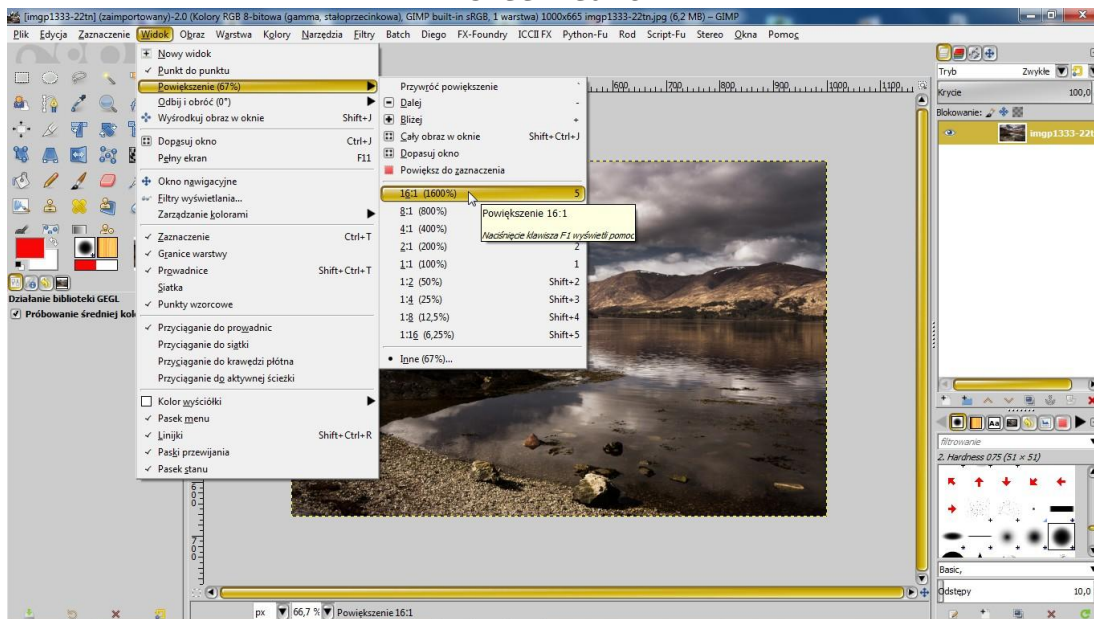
[imgp1333-22tn] (zaimportowany)-2.0 (Kolory RGB 8-bitowa (gamma, stałoprzecinkowa), GIMP built-in sRGB, 1 warstwa) 1000x665 imgp1333-22tn.jpg (6,2 MB) – GIMP

Plik Edycja Zaznaczenie Widok Obraz Warstwa Kolory Narzędzia Filtry Batch Diego FX-Foundry ICCII FX Python-Fu Rod Script-Fu Stereo Okna Pomoc

Nowy widok
Punkt do punktu
Powiększenie (67%)
Odbij i obróć (0°)
Wyśrodkuj obraz w oknie Shift+J
Dopasuj okno Ctrl+J
Pełny ekran F11
Okno nawigacyjne
Filtry wyświetlania...
Zarządzanie kolorami
Zaznaczenie Ctrl+T
Granice warstwy
Prowadnice Shift+Ctrl+T
Siatka
Punkty wzorcowe
Przyciąganie do prowadnic
Przyciąganie do siatki
Przyciąganie do krawędzi płótna
Przyciąganie do aktywnej ścieżki
Kolor wyściółki
Pasek menu
Linijki Shift+Ctrl+R
Paski przewijania
Pasek stanu

Przywróć powiększenie
Dalej -
Bliżej +
Cały obraz w oknie Shift+Ctrl+J
Dopasuj okno
Powiększ do zaznaczenia
16:1 (1600%) 5
8:1 (800%)
4:1 (400%)
2:1 (200%) 2
1:1 (100%) 1
1:2 (50%) Shift+2
1:4 (25%) Shift+3
1:8 (12,5%) Shift+4
1:16 (6,25%) Shift+5
Inne (67%)...

Powiększenie 16:1
Naciśnięcie klawisza F1 wyświetli pomoc

600 700 800 900 1000 1100

Działanie biblioteki GEGL
Próbowanie średniej kol

Tryb Zwykłe
Krycie 100,0
Blokowanie:
imgp1333-22t

filtrowanie
2. Hardness 075 (51 × 51)
Basic,
Odstępy 10,0

px 66,7 % Powiększenie 16:1